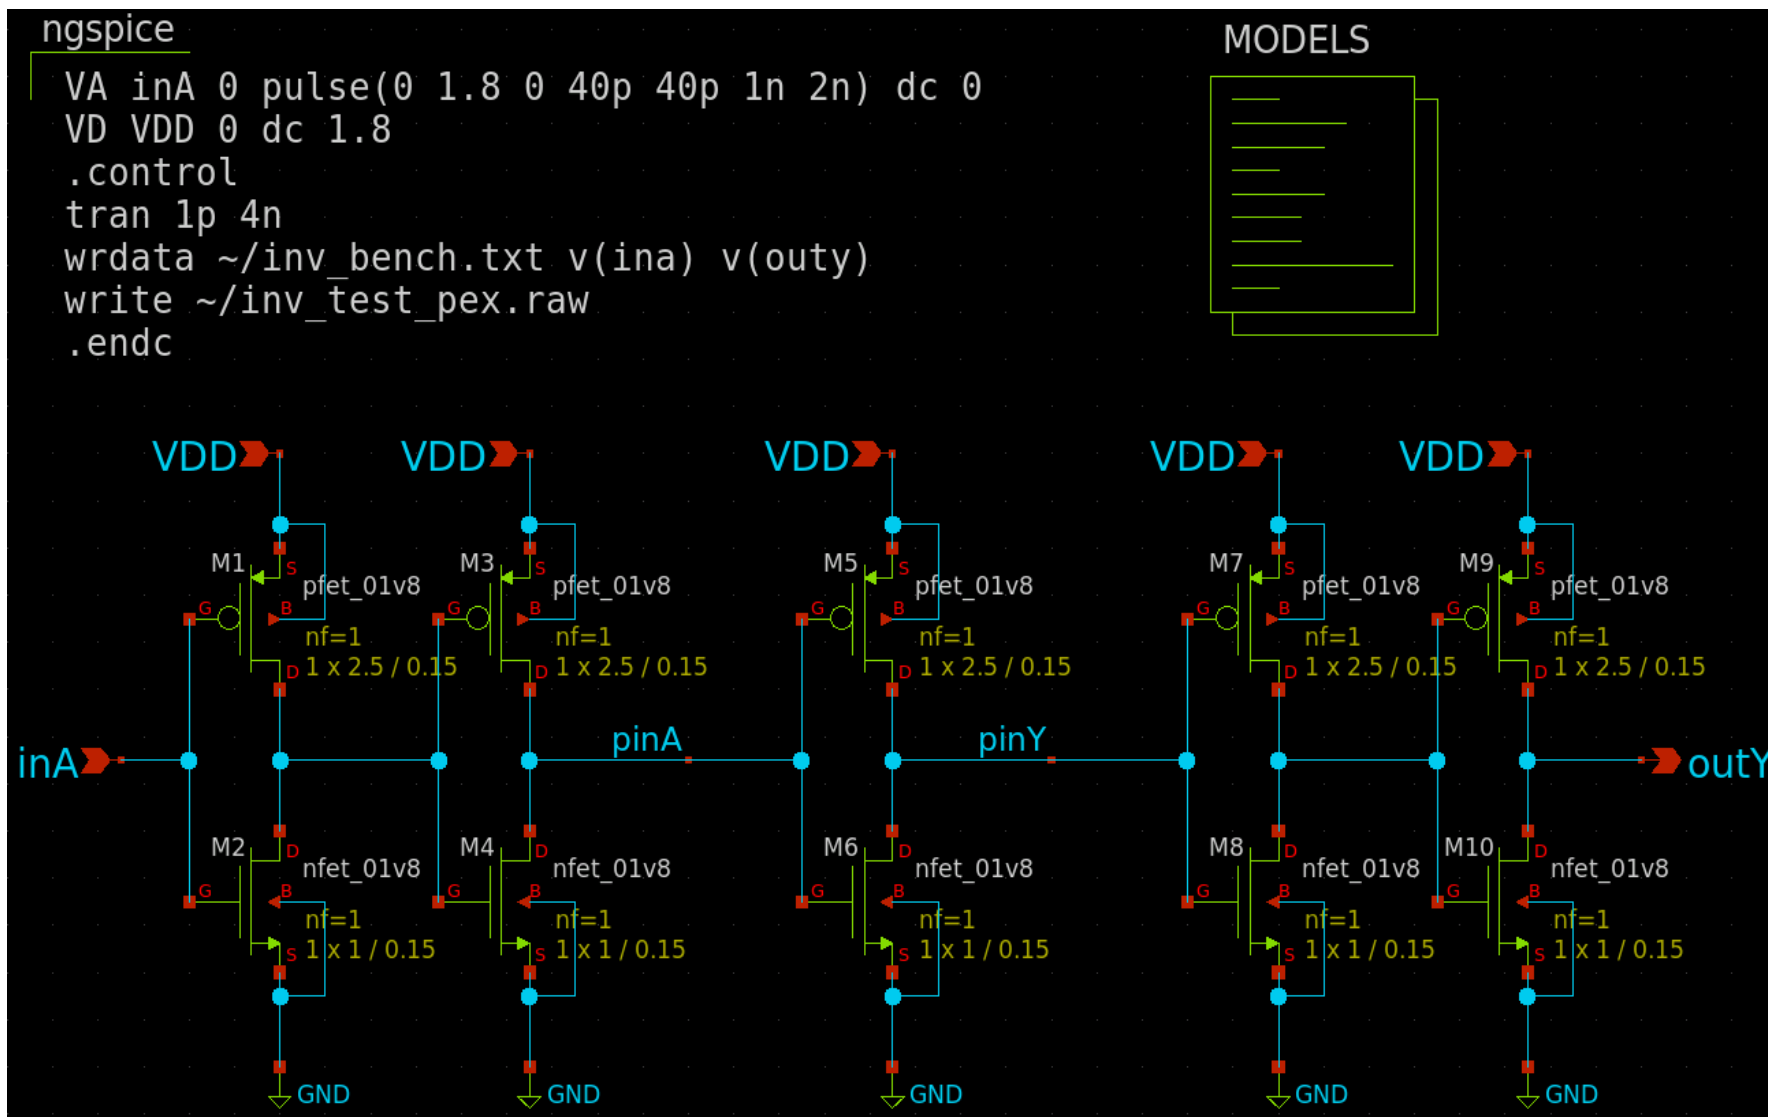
ngspice
VA inA 0 pulse(0 1.8 0 40p 40p 1n 2n) dc 0
VD VDD 0 dc 1.8
.control
tran 1p 4n
wrdata ~/inv_bench.txt v(ina) v(outy)
write ~/inv_test_pex.raw
.endc

MODELS

VDD VDD VDD VDD VDD

M1 S pfet_01v8 G B nf=1 D 1 x 2.5 / 0.15
M3 S pfet_01v8 G B nf=1 D 1 x 2.5 / 0.15
M5 S pfet_01v8 G B nf=1 D 1 x 2.5 / 0.15
M7 S pfet_01v8 G B nf=1 D 1 x 2.5 / 0.15
M9 S pfet_01v8 G B nf=1 D 1 x 2.5 / 0.15

inA pinA pinY outY

M2 D nfet_01v8 G B nf=1 S 1 x 1 / 0.15
M4 D nfet_01v8 G B nf=1 S 1 x 1 / 0.15
M6 D nfet_01v8 G B nf=1 S 1 x 1 / 0.15
M8 D nfet_01v8 G B nf=1 S 1 x 1 / 0.15
M10 D nfet_01v8 G B nf=1 S 1 x 1 / 0.15

GND GND GND GND GND